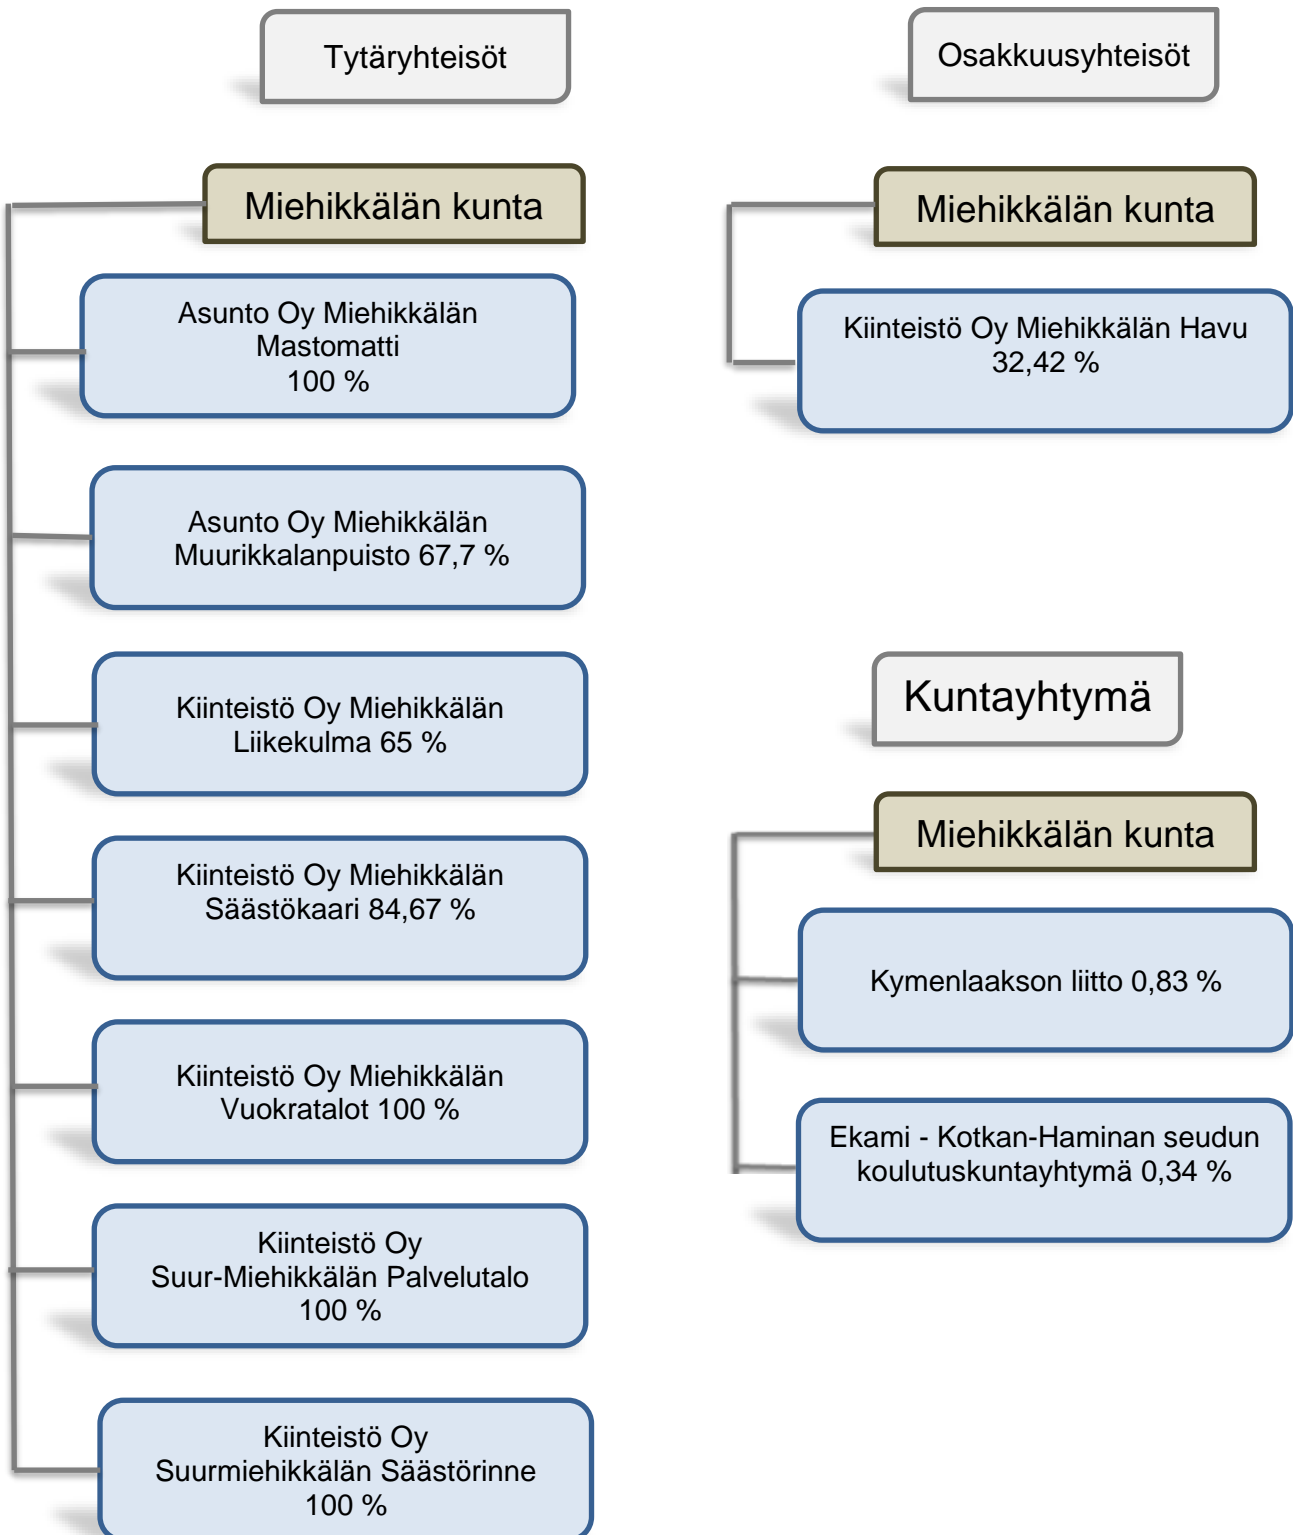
Tytäryhteisöt

Miehikkälän kunta

Asunto Oy Miehikkälän Mastomatti 100 %

Asunto Oy Miehikkälän Muurikkalanpuisto 67,7 %

Kiinteistö Oy Miehikkälän Liikekulma 65 %

Kiinteistö Oy Miehikkälän Säästökaari 84,67 %

Kiinteistö Oy Miehikkälän Vuokratalot 100 %

Kiinteistö Oy Suur-Miehikkälän Palvelutalo 100 %

Kiinteistö Oy Suurmiehikkälän Säästörinne 100 %

Osakkuusyhteisöt

Miehikkälän kunta

Kiinteistö Oy Miehikkälän Havu 32,42 %

Kuntayhtymä

Miehikkälän kunta

Kymenlaakson liitto 0,83 %

Ekami - Kotkan-Haminan seudun koulutuskuntayhtymä 0,34 %